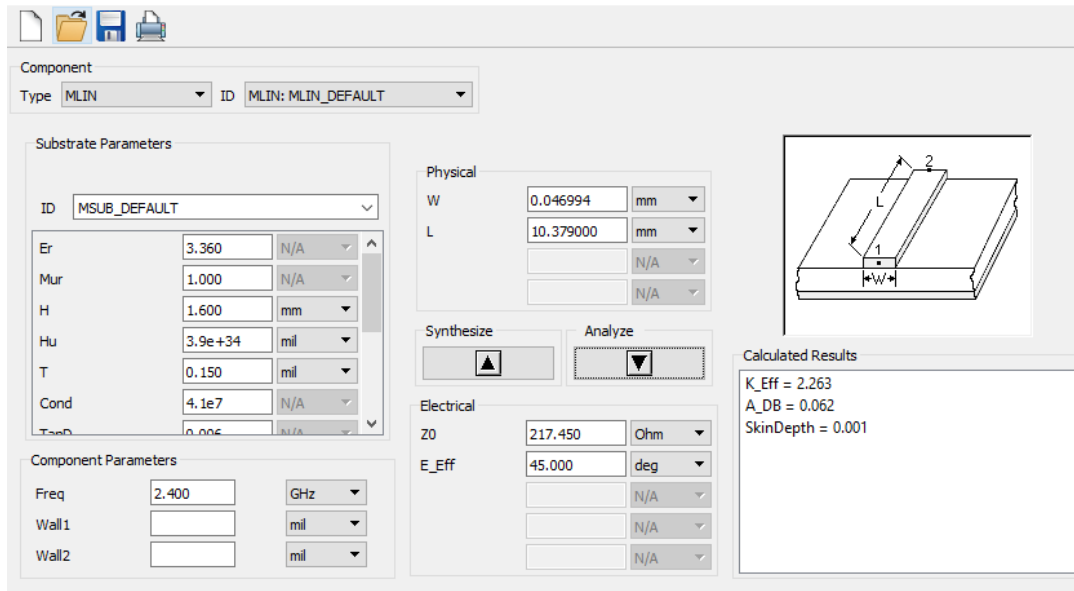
Component
Type MLIN
ID MLIN: MLIN_DEFAULT

Substrate Parameters
ID MSUB_DEFAULT

| | | |
|---|---|---|
| Er | 3.360 | N/A |
| Mur | 1.000 | N/A |
| H | 1.600 | mm |
| Hu | 3.9e+34 | mil |
| T | 0.150 | mil |
| Cond | 4.1e7 | N/A |
| TanD | 0.006 | N/A |

Physical
| | | |
|---|---|---|
| W | 0.046994 | mm |
| L | 10.379000 | mm |
| | | N/A |
| | | N/A |

2
L
1
W

Synthesize
Analyze

Calculated Results
K_Eff = 2.263
A_DB = 0.062
SkinDepth = 0.001

Component Parameters
| | | |
|---|---|---|
| Freq | 2.400 | GHz |
| Wall1 | | mil |
| Wall2 | | mil |

Electrical
| | | |
|---|---|---|
| Z0 | 217.450 | Ohm |
| E_Eff | 45.000 | deg |
| | | N/A |
| | | N/A |
| | | N/A |